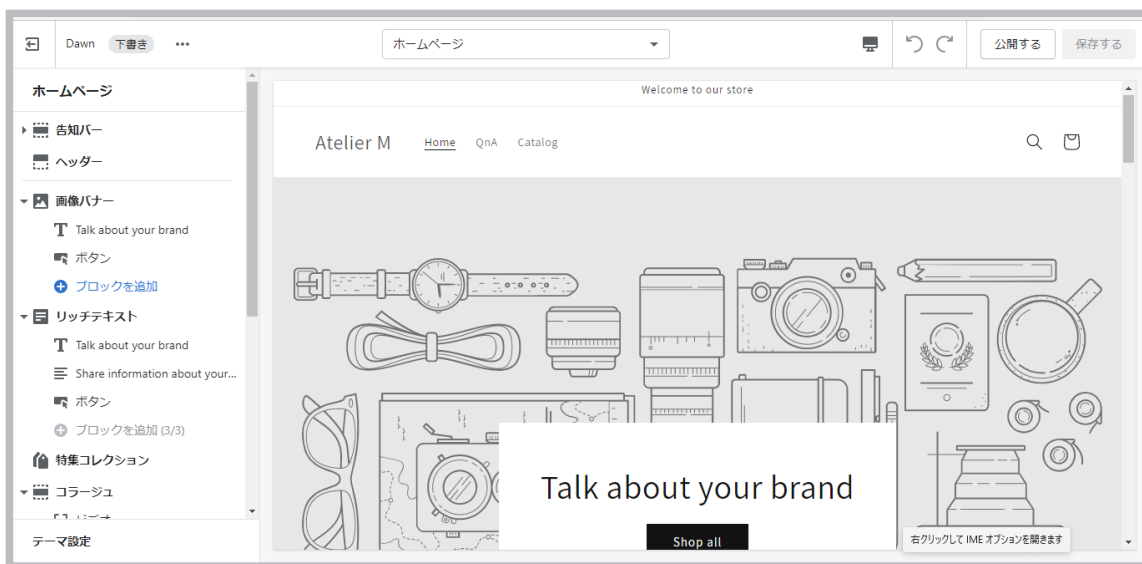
Dawn 下書き •••

ホームページ

公開する 保存する

ホームページ

告知バー

ヘッダー

画像バナー

Talk about your brand

ボタン

ブロックを追加

リッチテキスト

Talk about your brand

Share information about your...

ボタン

ブロックを追加 (3/3)

特集コレクション

コラージュ

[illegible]

テーマ設定

Welcome to our store

Atelier M Home QnA Catalog

Talk about your brand

Shop all

右クリックして IME オプションを開きます